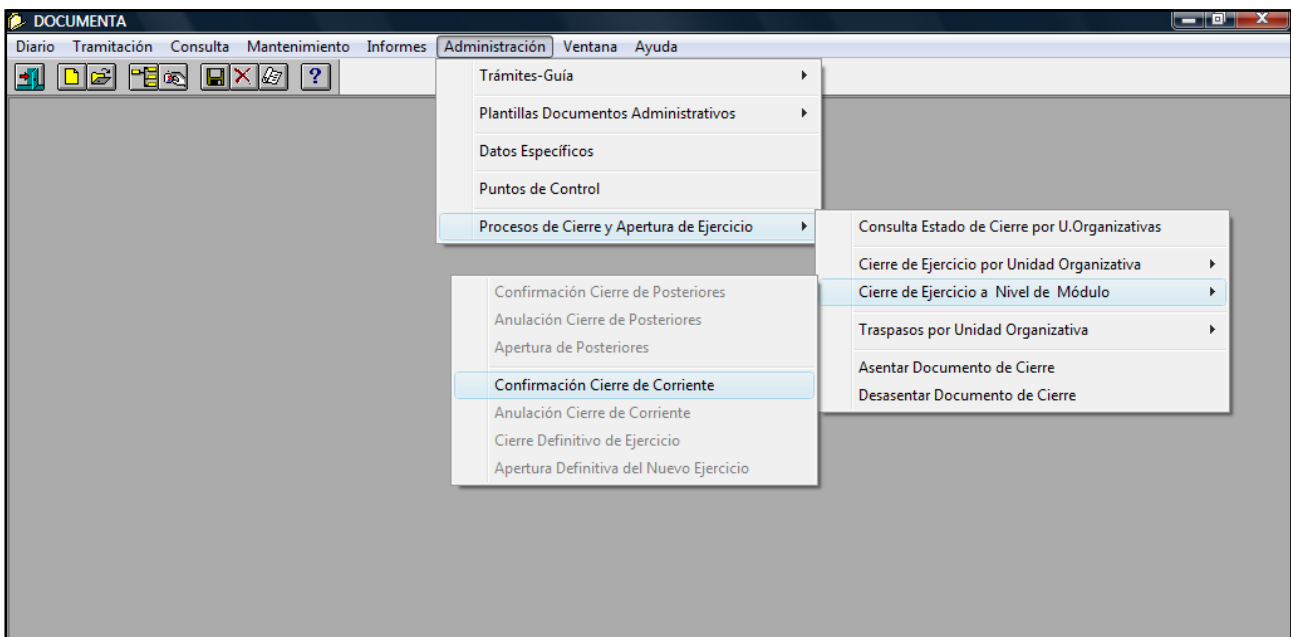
DOCUMENTA

Diario Tramitación Consulta Mantenimiento Informes Administración Ventana Ayuda

?

Trámites-Guía
Plantillas Documentos Administrativos
Datos Específicos
Puntos de Control
Procesos de Cierre y Apertura de Ejercicio

Consulta Estado de Cierre por U.Organizativas
Cierre de Ejercicio por Unidad Organizativa
Cierre de Ejercicio a Nivel de Módulo
Traspasos por Unidad Organizativa
Asentar Documento de Cierre
Desasentar Documento de Cierre

Confirmación Cierre de Posteriores
Anulación Cierre de Posteriores
Apertura de Posteriores
Confirmación Cierre de Corriente
Anulación Cierre de Corriente
Cierre Definitivo de Ejercicio
Apertura Definitiva del Nuevo Ejercicio